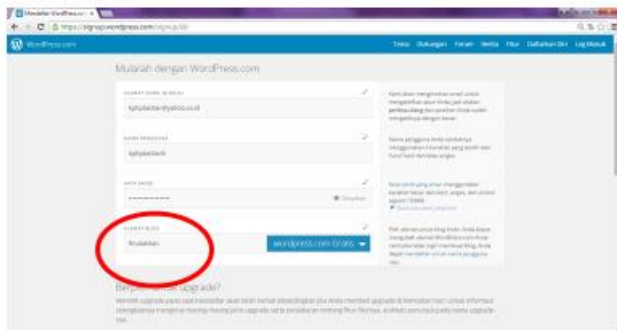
Mendaftar WordPress.com ×

https://signup.wordpress.com/signup/?

WordPress.com

Tentang Dukungan Forum Berita Fitur Daftarkan Diri Log Masuk

Mulailah dengan WordPress.com

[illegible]

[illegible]@yahoo.co.id

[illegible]

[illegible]

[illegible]

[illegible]

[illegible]

wordpress.com Gratis

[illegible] upgrade?

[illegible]